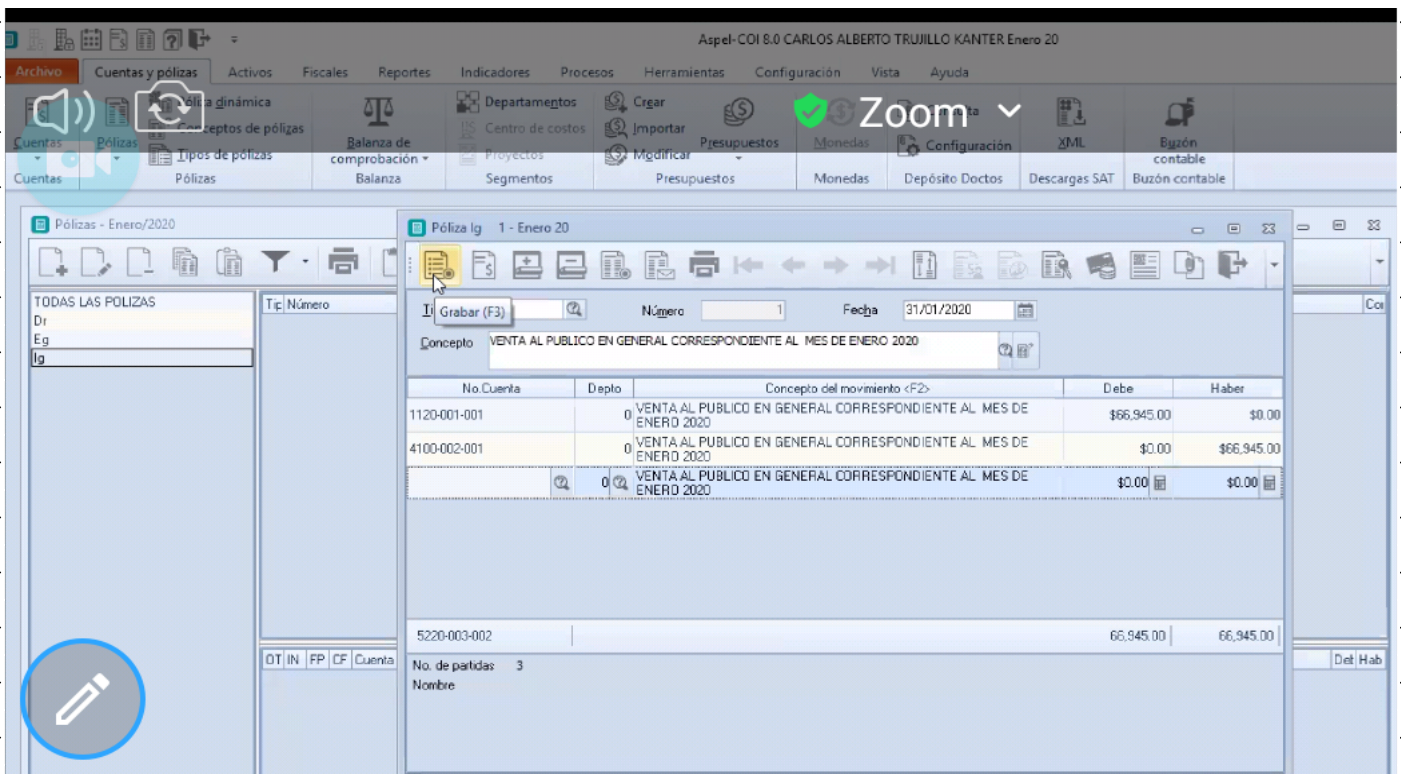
Aspel-COI 8.0 CARLOS ALBERTO TRUJILLO KANTER Enero 20

Archivo | Cuentas y pólizas | Activos | Fiscales | Reportes | Indicadores | Procesos | Herramientas | Configuración | Vista | Ayuda

Cuentas | Pólizas | Póliza dinámica | Conceptos de pólizas | Tipos de pólizas | Balanza de comprobación | Departamentos | Centro de costos | Proyectos | Crear | Importar | Modificar | Presupuestos | Monedas | Configuración | XML | Buzón contable

Cuentas | Pólizas | Balanza | Segmentos | Presupuestos | Monedas | Depósito Doctos | Descargas SAT | Buzón contable

Zoom

Pólizas - Enero/2020

TODAS LAS POLIZAS
Dr
Eg
Ig

Tip | Número

OT | IN | FP | CF | Cuenta

Cor

Det | Hab

Póliza Ig 1 - Enero 20

Grabar (F3)

Número 1 | Fecha 31/01/2020

Concepto VENTA AL PUBLICO EN GENERAL CORRESPONDIENTE AL MES DE ENERO 2020

| No.Cuenta | Depto | Concepto del movimiento <F2> | Debe | Haber |
|---|---|---|---|---|
| 1120-001-001 | 0 | VENTA AL PUBLICO EN GENERAL CORRESPONDIENTE AL MES DE ENERO 2020 | $66,945.00 | $0.00 |
| 4100-002-001 | 0 | VENTA AL PUBLICO EN GENERAL CORRESPONDIENTE AL MES DE ENERO 2020 | $0.00 | $66,945.00 |
| | 0 | VENTA AL PUBLICO EN GENERAL CORRESPONDIENTE AL MES DE ENERO 2020 | $0.00 | $0.00 |

5220-003-002 | 66,945.00 | 66,945.00

No. de partidas 3
Nombre